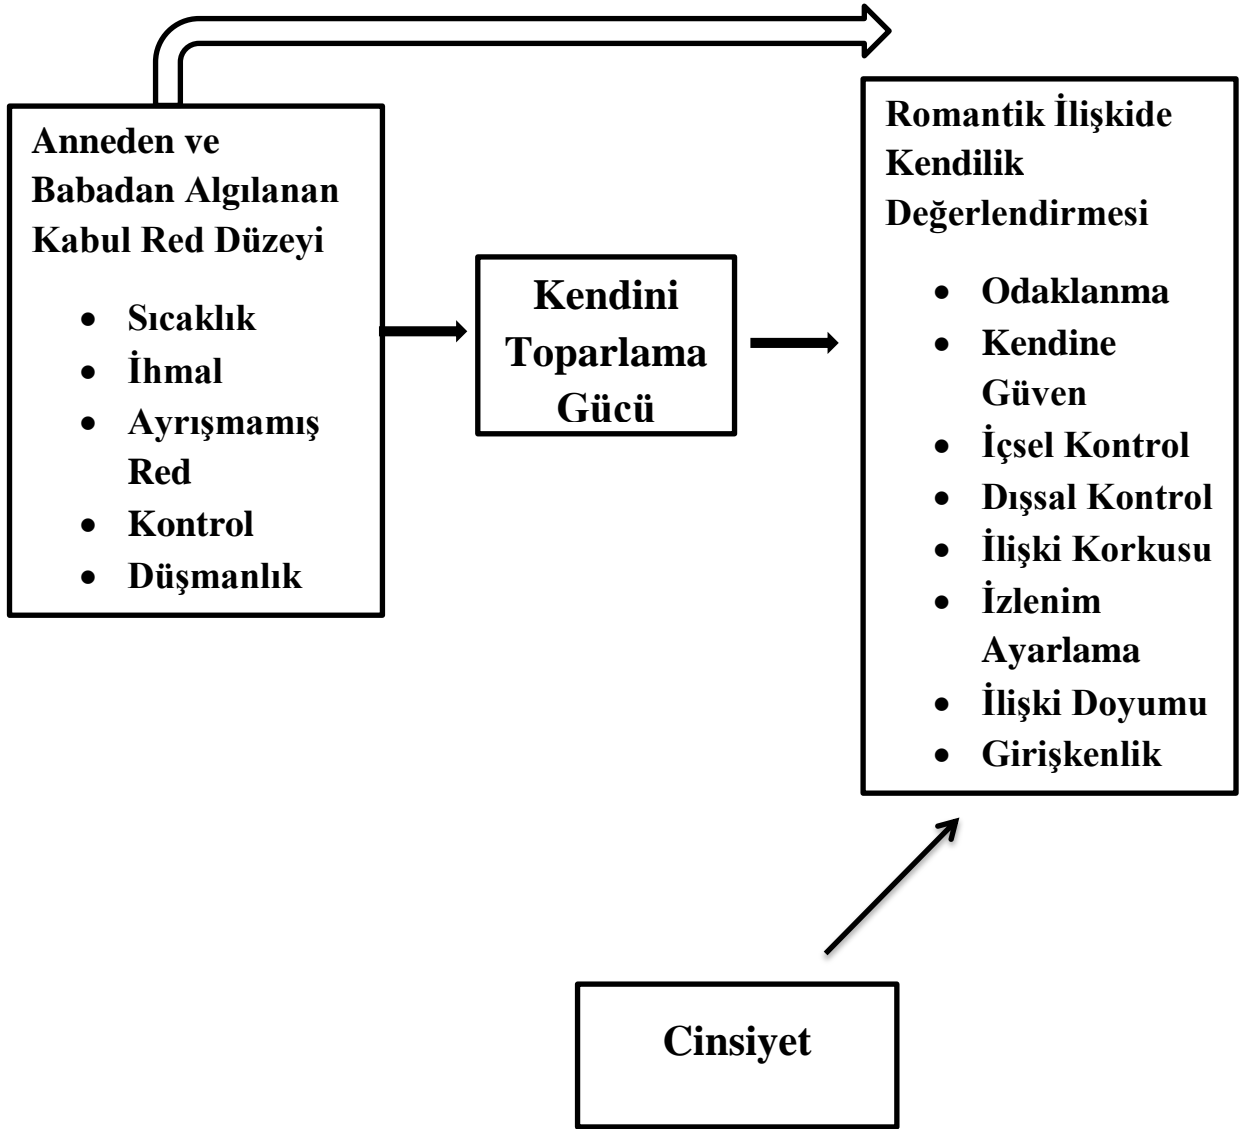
Anneden ve Babadan Algılanan Kabul Red Düzeyi

- Sıcaklık
- İhmal
- Ayrışmamış Red
- Kontrol
- Düşmanlık

Kendini Toparlama Gücü

Romantik İlişkide Kendilik Değerlendirmesi

- Odaklanma
- Kendine Güven
- İçsel Kontrol
- Dışsal Kontrol
- İlişki Korkusu
- İzlenim Ayarlama
- İlişki Doyumu
- Girişkenlik

Cinsiyet